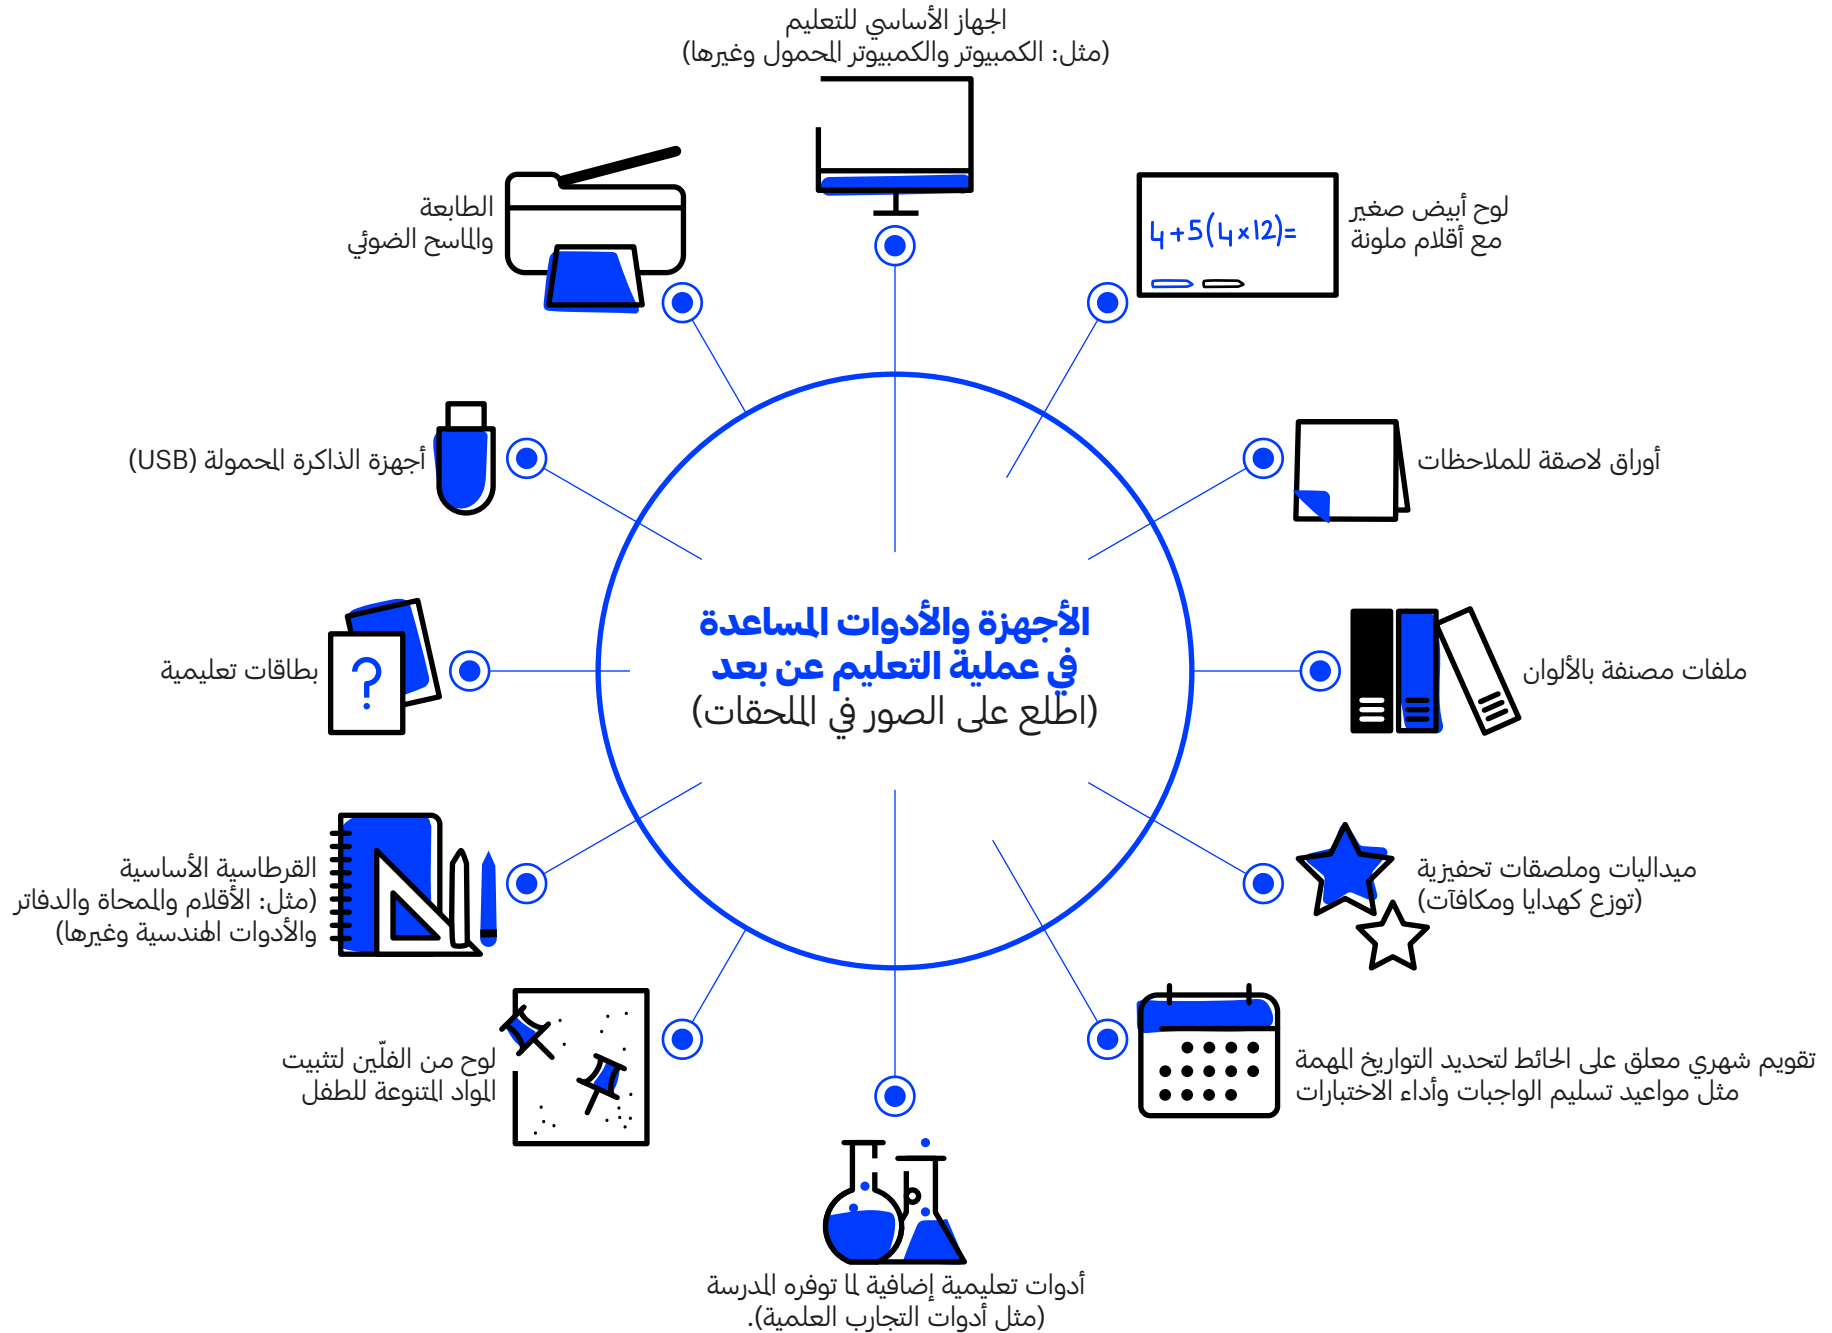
الجهاز الأساسي للتعليم
(مثل: الكمبيوتر والكمبيوتر المحمول وغيرها)

لوح أبيض صغير
مع أقلام ملونة

$4+5(4\times12)=$

الطابعة
والماسح الضوئي

أوراق لاصقة للملاحظات

أجهزة الذاكرة المحمولة (USB)

الأجهزة والأدوات المساعدة
في عملية التعليم عن بعد
(اطلع على الصور في الملحقات)

ملفات مصنفة بالألوان

بطاقات تعليمية

?

ميداليات وملصقات تحفيزية
(توزع كهدايا ومكافآت)

القرطاسية الأساسية
(مثل: الأقلام والممحاة والدفاتر
والأدوات الهندسية وغيرها)

تقويم شهري معلق على الحائط لتحديد التواريخ المهمة
مثل مواعيد تسليم الواجبات وأداء الاختبارات

لوح من الفلّين لتثبيت
المواد المتنوعة للطفل

أدوات تعليمية إضافية لا توفره المدرسة
(مثل أدوات التجارب العلمية).